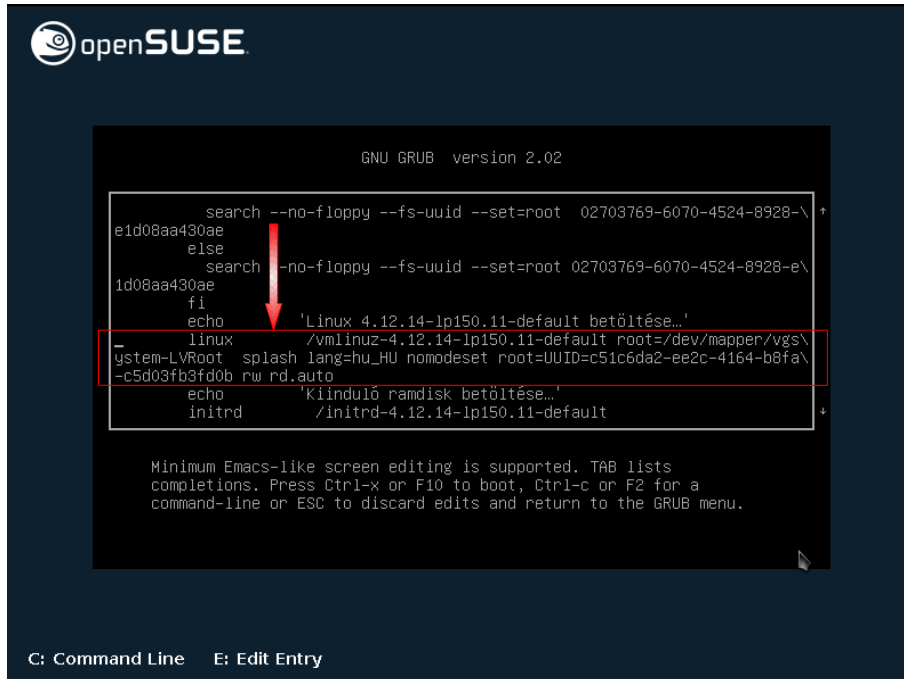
openSUSE

GNU GRUB version 2.02

search --no-floppy --fs-uuid --set=root 02703769-6070-4524-8928-\
e1d08aa430ae
else
search --no-floppy --fs-uuid --set=root 02703769-6070-4524-8928-e\
1d08aa430ae
fi
echo 'Linux 4.12.14-lp150.11-default betöltése…'
linux /vmlinuz-4.12.14-lp150.11-default root=/dev/mapper/vgs\
ystem-LVRoot splash lang=hu_HU nomodeset root=UUID=c51c6da2-ee2c-4164-b8fa\
-c5d03fb3fd0b rw rd.auto
echo 'Kiinduló ramdisk betöltése…'
initrd /initrd-4.12.14-lp150.11-default

Minimum Emacs-like screen editing is supported. TAB lists completions. Press Ctrl-x or F10 to boot, Ctrl-c or F2 for a command-line or ESC to discard edits and return to the GRUB menu.

C: Command Line E: Edit Entry